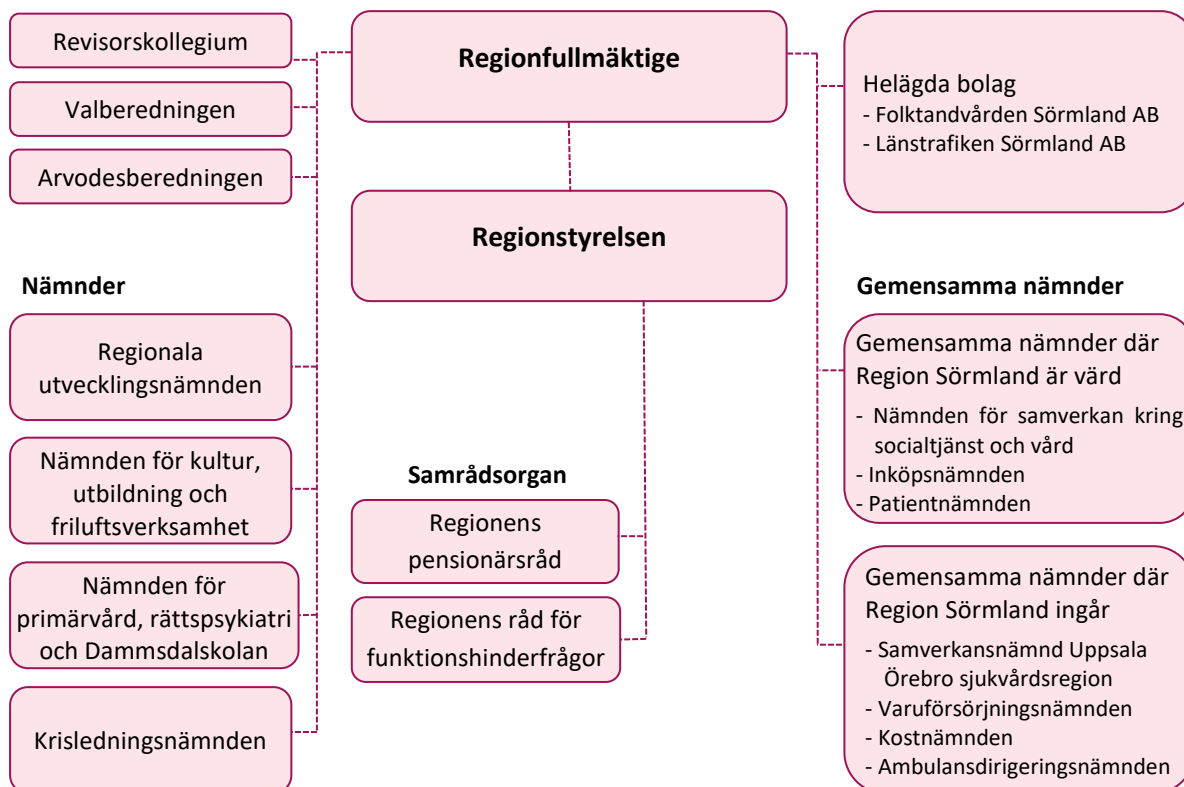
Revisorskollegium

Valberedningen

Arvodesberedningen

Regionfullmäktige

Helägda bolag
- Folktandvården Sörmland AB
- Länstrafiken Sörmland AB

Regionstyrelsen

Nämnder

Regionala utvecklingsnämnden

Nämnden för kultur, utbildning och friluftsverksamhet

Nämnden för primärvård, rättspsykiatri och Dammsdalskolan

Krisledningsnämnden

Samrådsorgan

Regionens pensionärsråd

Regionens råd för funktionshinderfrågor

Gemensamma nämnder

Gemensamma nämnder där Region Sörmland är värd
- Nämnden för samverkan kring socialtjänst och vård
- Inköpsnämnden
- Patientnämnden

Gemensamma nämnder där Region Sörmland ingår
- Samverkansnämnd Uppsala Örebro sjukvårdsregion
- Varuförsörjningsnämnden
- Kostnämnden
- Ambulansdirigeringsnämnden